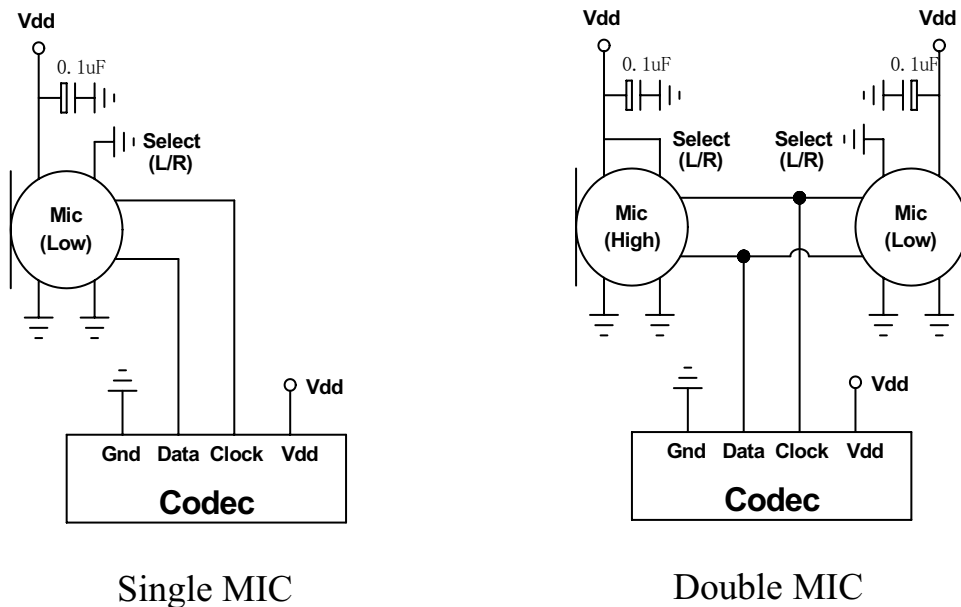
Vdd

0. 1uF

Select (L/R)

Mic (Low)

Vdd

Gnd Data Clock Vdd

Codec

Single MIC

Vdd

0. 1uF

Select (L/R)

Mic (High)

Vdd

0. 1uF

Select (L/R)

Mic (Low)

Vdd

Gnd Data Clock Vdd

Codec

Double MIC